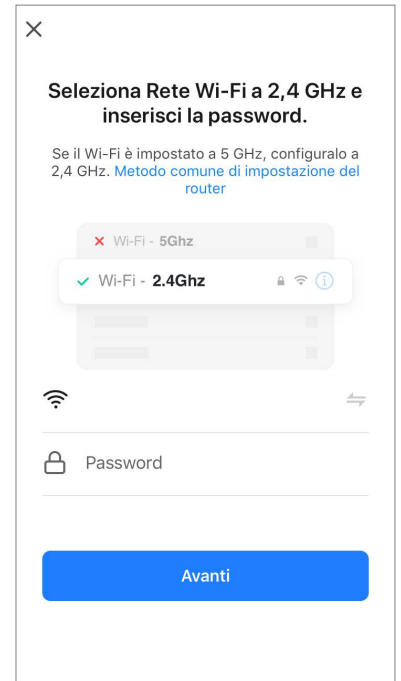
×

Seleziona Rete Wi-Fi a 2,4 GHz e inserisci la password.

Se il Wi-Fi è impostato a 5 GHz, configuralo a 2,4 GHz. Metodo comune di impostazione del router

× Wi-Fi - 5Ghz

✓ Wi-Fi - 2.4Ghz

Password

Avanti